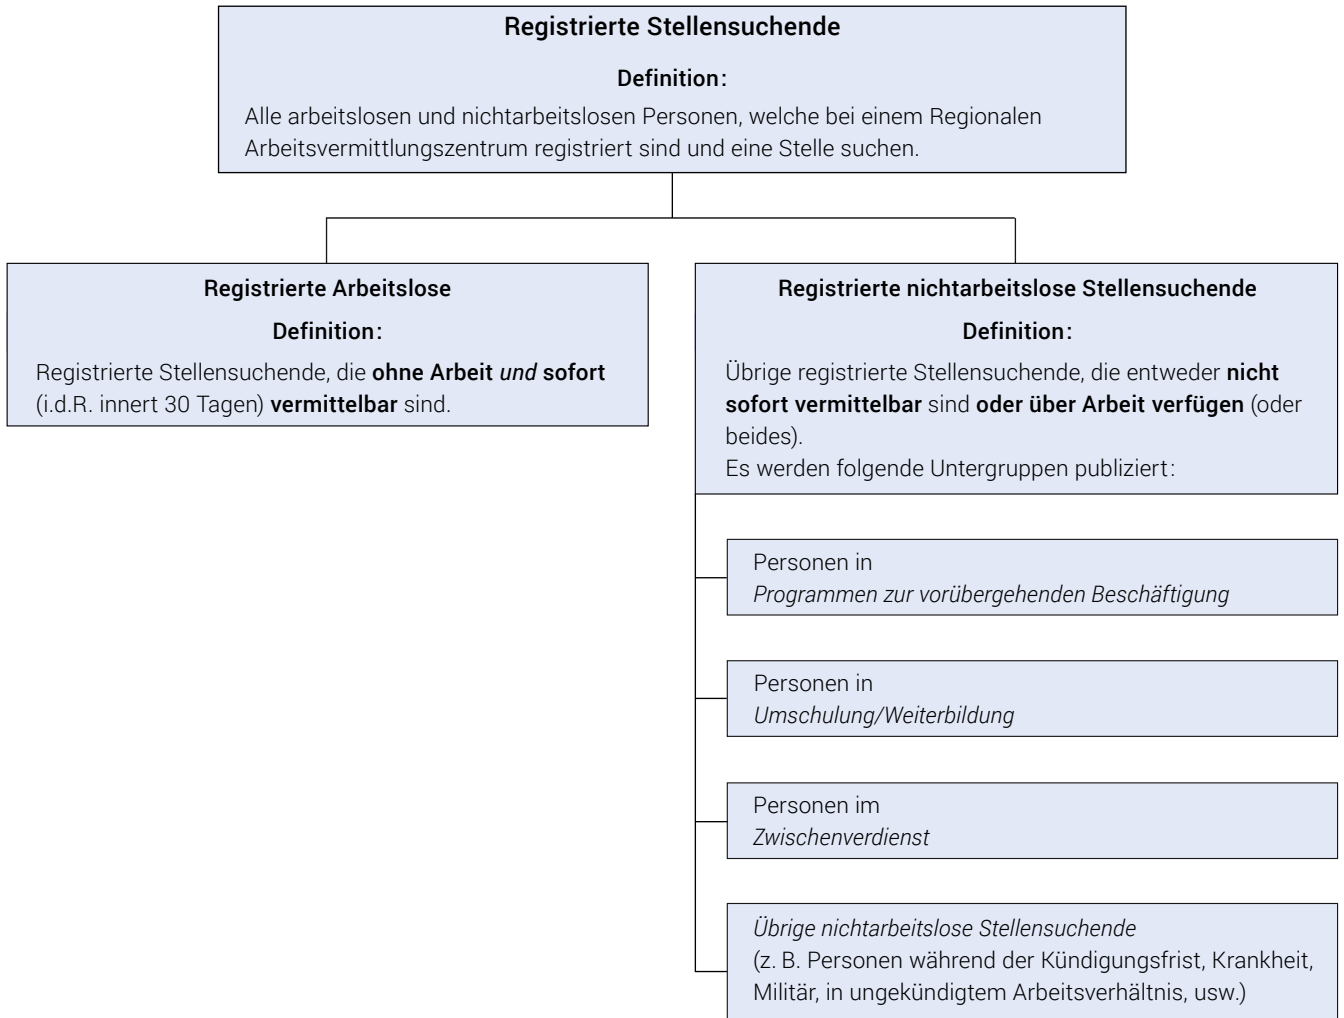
Registrierte Stellensuchende

Definition:

Alle arbeitslosen und nichtarbeitslosen Personen, welche bei einem Regionalen Arbeitsvermittlungszentrum registriert sind und eine Stelle suchen.

Registrierte Arbeitslose

Definition:

Registrierte Stellensuchende, die ohne Arbeit und sofort (i.d.R. innert 30 Tagen) vermittelbar sind.

Registrierte nichtarbeitslose Stellensuchende

Definition:

Übrige registrierte Stellensuchende, die entweder nicht sofort vermittelbar sind oder über Arbeit verfügen (oder beides).
Es werden folgende Untergruppen publiziert:

Personen in
Programmen zur vorübergehenden Beschäftigung

Personen in
Umschulung/Weiterbildung

Personen im
Zwischenverdienst

Übrige nichtarbeitslose Stellensuchende
(z. B. Personen während der Kündigungsfrist, Krankheit, Militär, in ungekündigtem Arbeitsverhältnis, usw.)